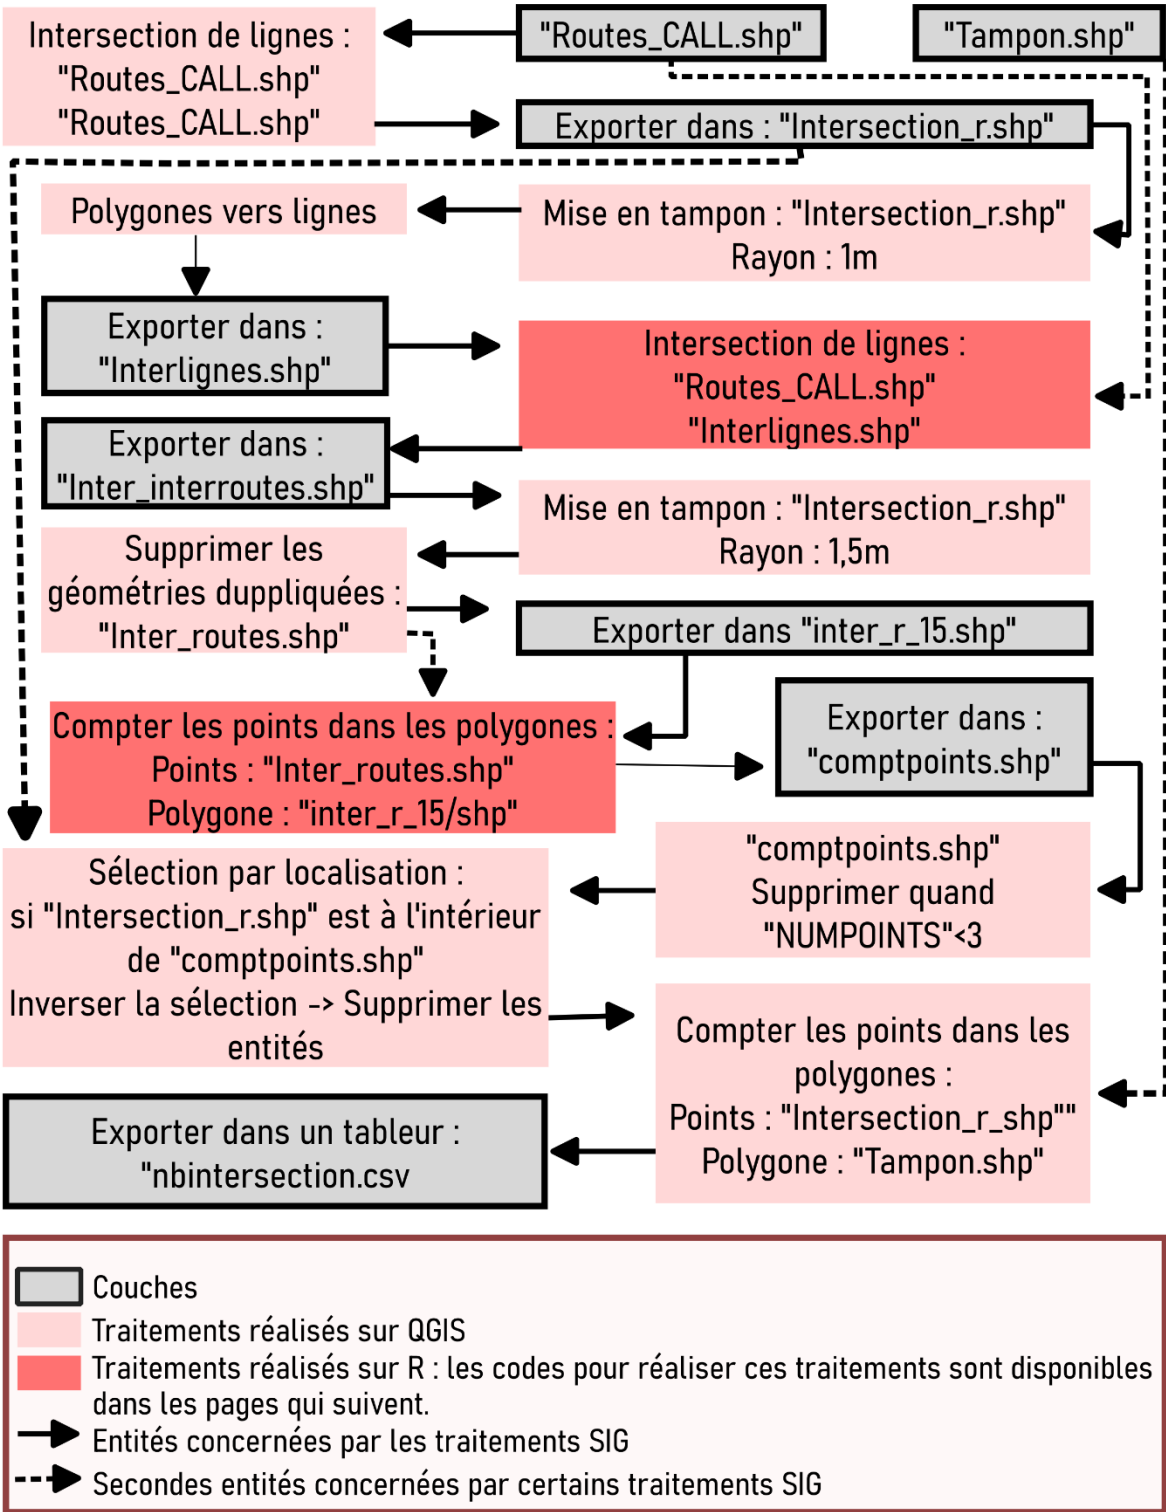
Intersection de lignes : "Routes_CALL.shp" "Routes_CALL.shp"

"Routes_CALL.shp"

"Tampon.shp"

Exporter dans : "Intersection_r.shp"

Polygones vers lignes

Mise en tampon : "Intersection_r.shp" Rayon : 1m

Exporter dans : "Interlignes.shp"

Intersection de lignes : "Routes_CALL.shp" "Interlignes.shp"

Exporter dans : "Inter_interroutes.shp"

Mise en tampon : "Intersection_r.shp" Rayon : 1,5m

Supprimer les géométries duppliquées : "Inter_routes.shp"

Exporter dans "inter_r_15.shp"

Compter les points dans les polygones : Points : "Inter_routes.shp" Polygone : "inter_r_15/shp"

Exporter dans : "comptpoints.shp"

Sélection par localisation : si "Intersection_r.shp" est à l'intérieur de "comptpoints.shp" Inverser la sélection -> Supprimer les entités

"comptpoints.shp" Supprimer quand "NUMPOINTS"<3

Compter les points dans les polygones : Points : "Intersection_r_shp"" Polygone : "Tampon.shp"

Exporter dans un tableur : "nbintersection.csv

Couches
Traitements réalisés sur QGIS
Traitements réalisés sur R : les codes pour réaliser ces traitements sont disponibles dans les pages qui suivent.
Entités concernées par les traitements SIG
Secondes entités concernées par certains traitements SIG